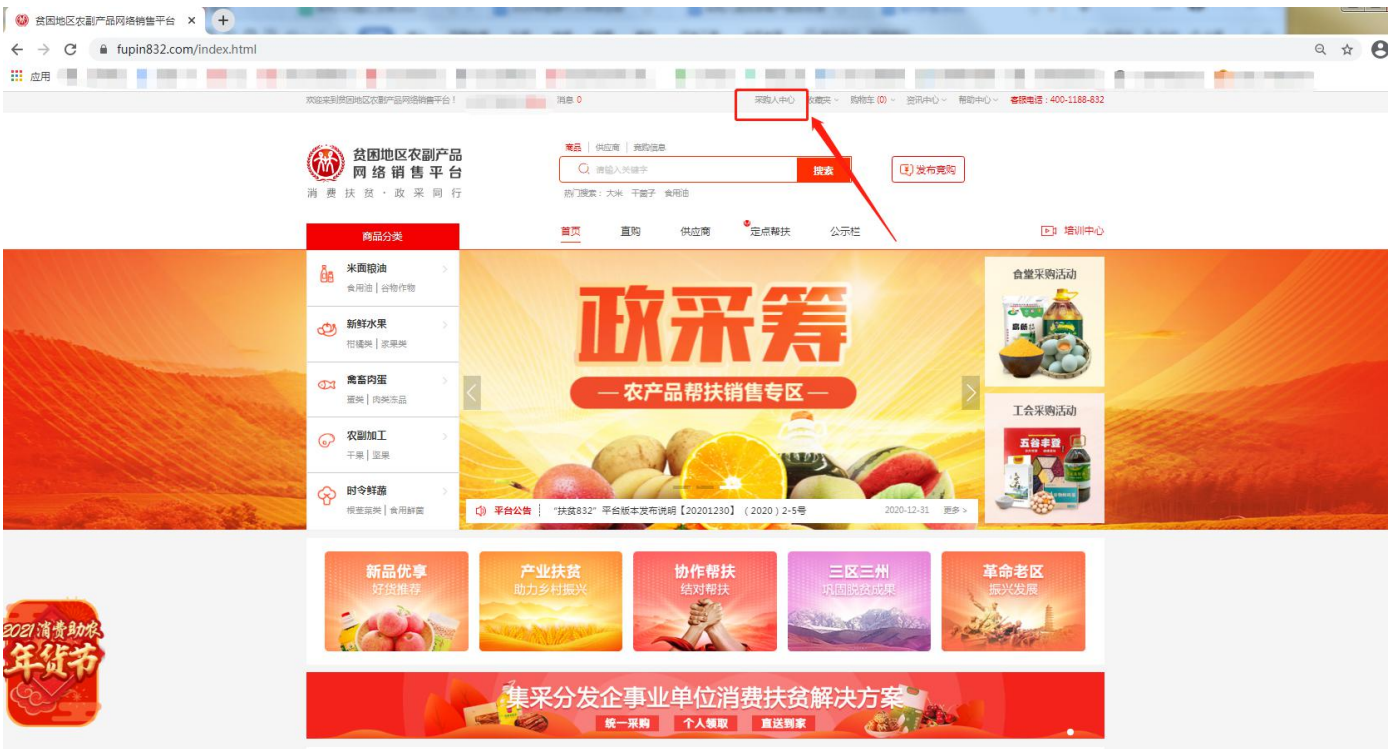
贫困地区农副产品网络销售平台 ×

fupin832.com/index.html

应用

欢迎来到贫困地区农副产品网络销售平台！ 消息 0 采购人中心 收藏夹 购物车 (0) 资讯中心 帮助中心 客服电话：400-1188-832

贫困地区农副产品
网络销售平台
消费扶贫·政采同行

商品 | 供应商 | 竞购信息

请输入关键字 搜索

热门搜索：大米 干蘑子 食用油

发布竞购

商品分类

首页 直购 供应商 定点帮扶 公示栏

培训中心

米面粮油
食用油 | 谷物作物

新鲜水果
柑橘类 | 浆果类

禽畜肉蛋
蛋类 | 肉类冻品

农副加工
干果 | 坚果

时令鲜蔬
根茎菜类 | 食用鲜菌

政采筹
— 农产品帮扶销售专区 —

食堂采购活动

工会采购活动

五谷丰登

平台公告 "扶贫832"平台版本发布说明【20201230】（2020）2-5号 2020-12-31 更多 >

新品优享
好货推荐

产业扶贫
助力乡村振兴

协作帮扶
结对帮扶

三区三州
巩固脱贫成果

革命老区
振兴发展

2021消费助农
年货节

集采分发企事业单位消费扶贫解决方案
统一采购 个人领取 直送到家